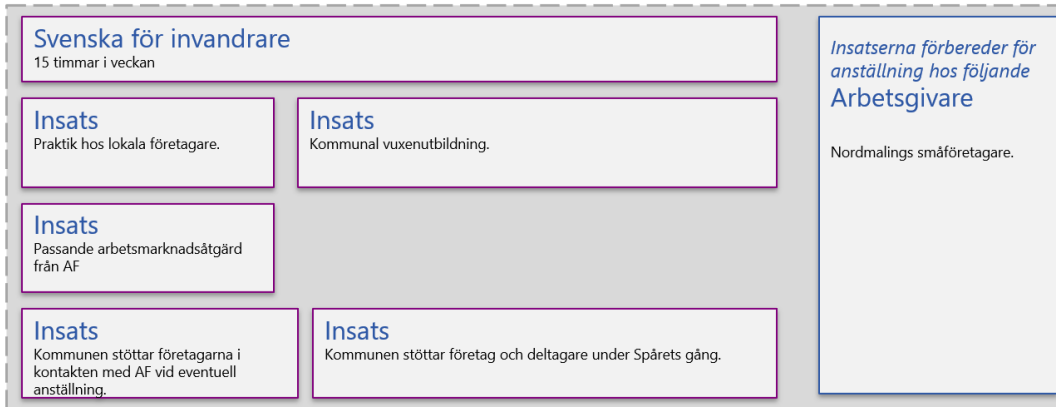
Svenska för invandrare
15 timmar i veckan

Insats
Praktik hos lokala företagare.

Insats
Kommunal vuxenutbildning.

Insats
Passande arbetsmarknadsåtgärd från AF

Insats
Kommunen stöttar företagarna i kontakten med AF vid eventuell anställning.

Insats
Kommunen stöttar företag och deltagare under Spårets gång.

Insatserna förbereder för anställning hos följande
Arbetsgivare

Nordmalings småföretagare.